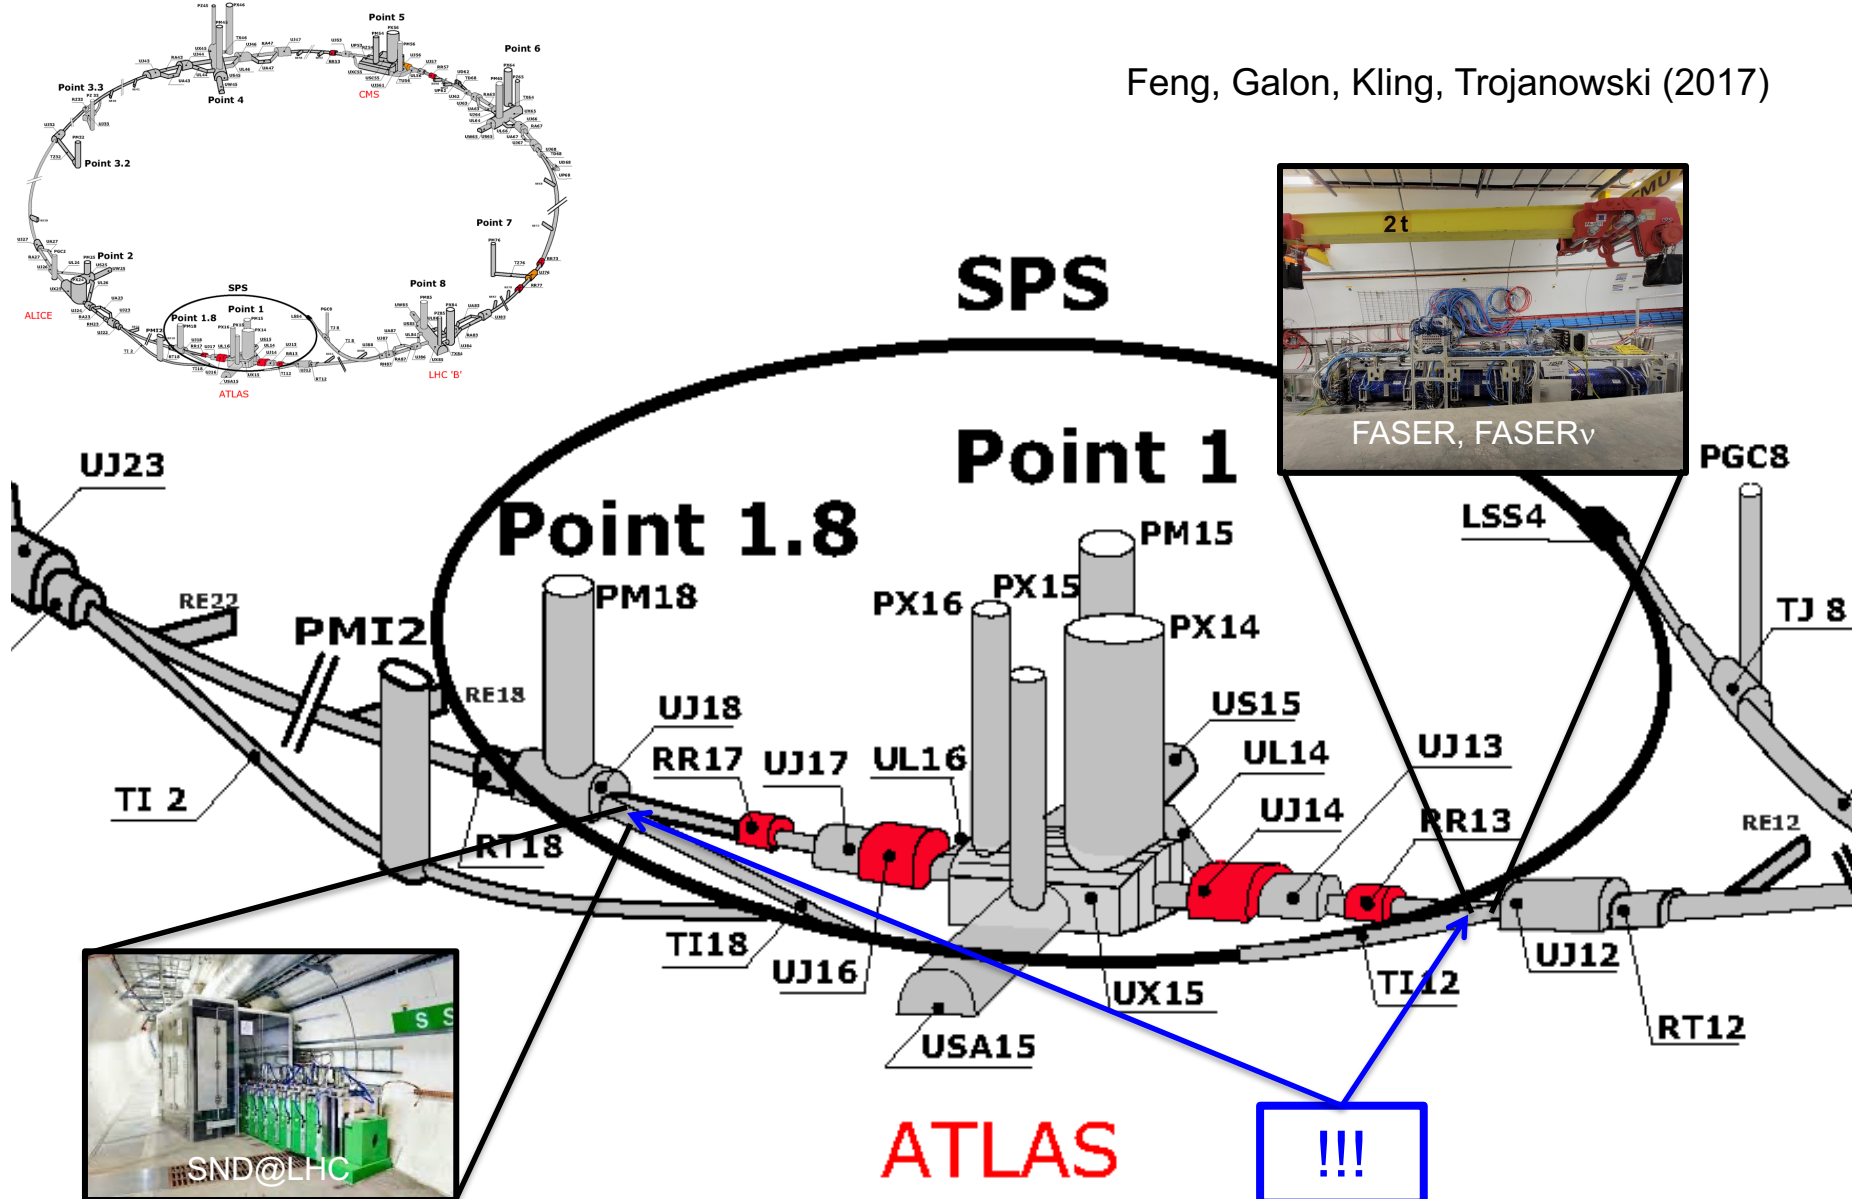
Point 5
Point 6
Point 3.3
Point 4
CMS
Point 3.2
Point 7
Point 2
SPS
Point 1
Point 8
ALICE
Point 1.8
LHC 'B'
ATLAS

Feng, Galon, Kling, Trojanowski (2017)

2 t
FASER, FASERν

SPS
Point 1
Point 1.8
UJ23
PGC8
LSS4
PM15
PX15
PX16
PM18
PX14
TJ 8
RE22
PMI2
RE18
US15
UJ18
UL14
UJ13
RR17
UJ17
UL16
UJ14
TI 2
RR13
RE12
RT18
TI18
UJ12
UJ16
UX15
TI12
RT12
USA15
SND@LHC
ATLAS
!!!